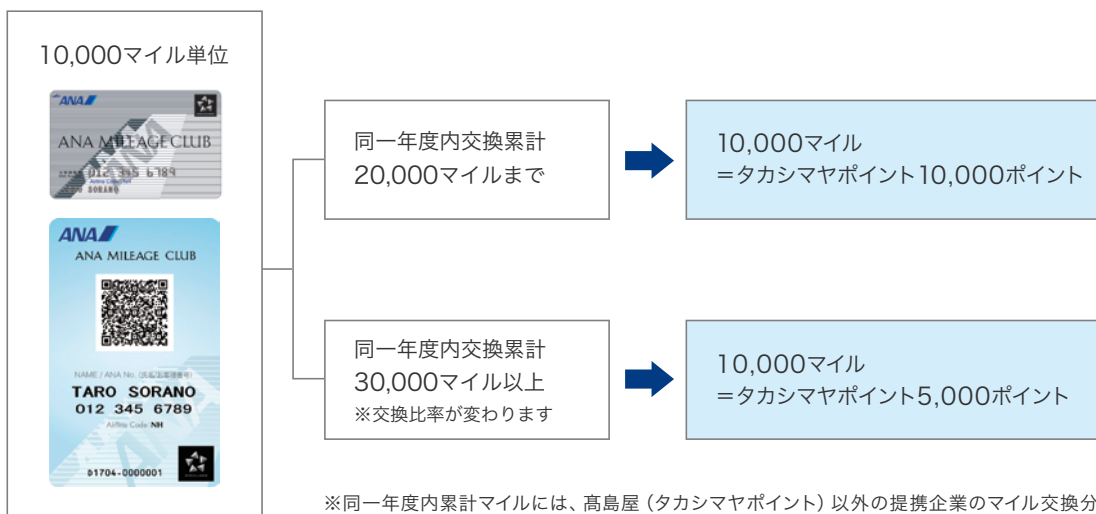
10,000マイル単位

ANA

ANA MILEAGE CLUB

012 345 6789

TARO SORANO

ANA

ANA MILEAGE CLUB

NAME / ANA No.

TARO SORANO

012 345 6789

Airline Code NH

01704-0000001

同一年度内交換累計
20,000マイルまで

10,000マイル
=タカシマヤポイント10,000ポイント

同一年度内交換累計
30,000マイル以上
※交換比率が変わります

10,000マイル
=タカシマヤポイント5,000ポイント

※同一年度内累計マイルには、髙島屋（タカシマヤポイント）以外の提携企業のマイル交換分